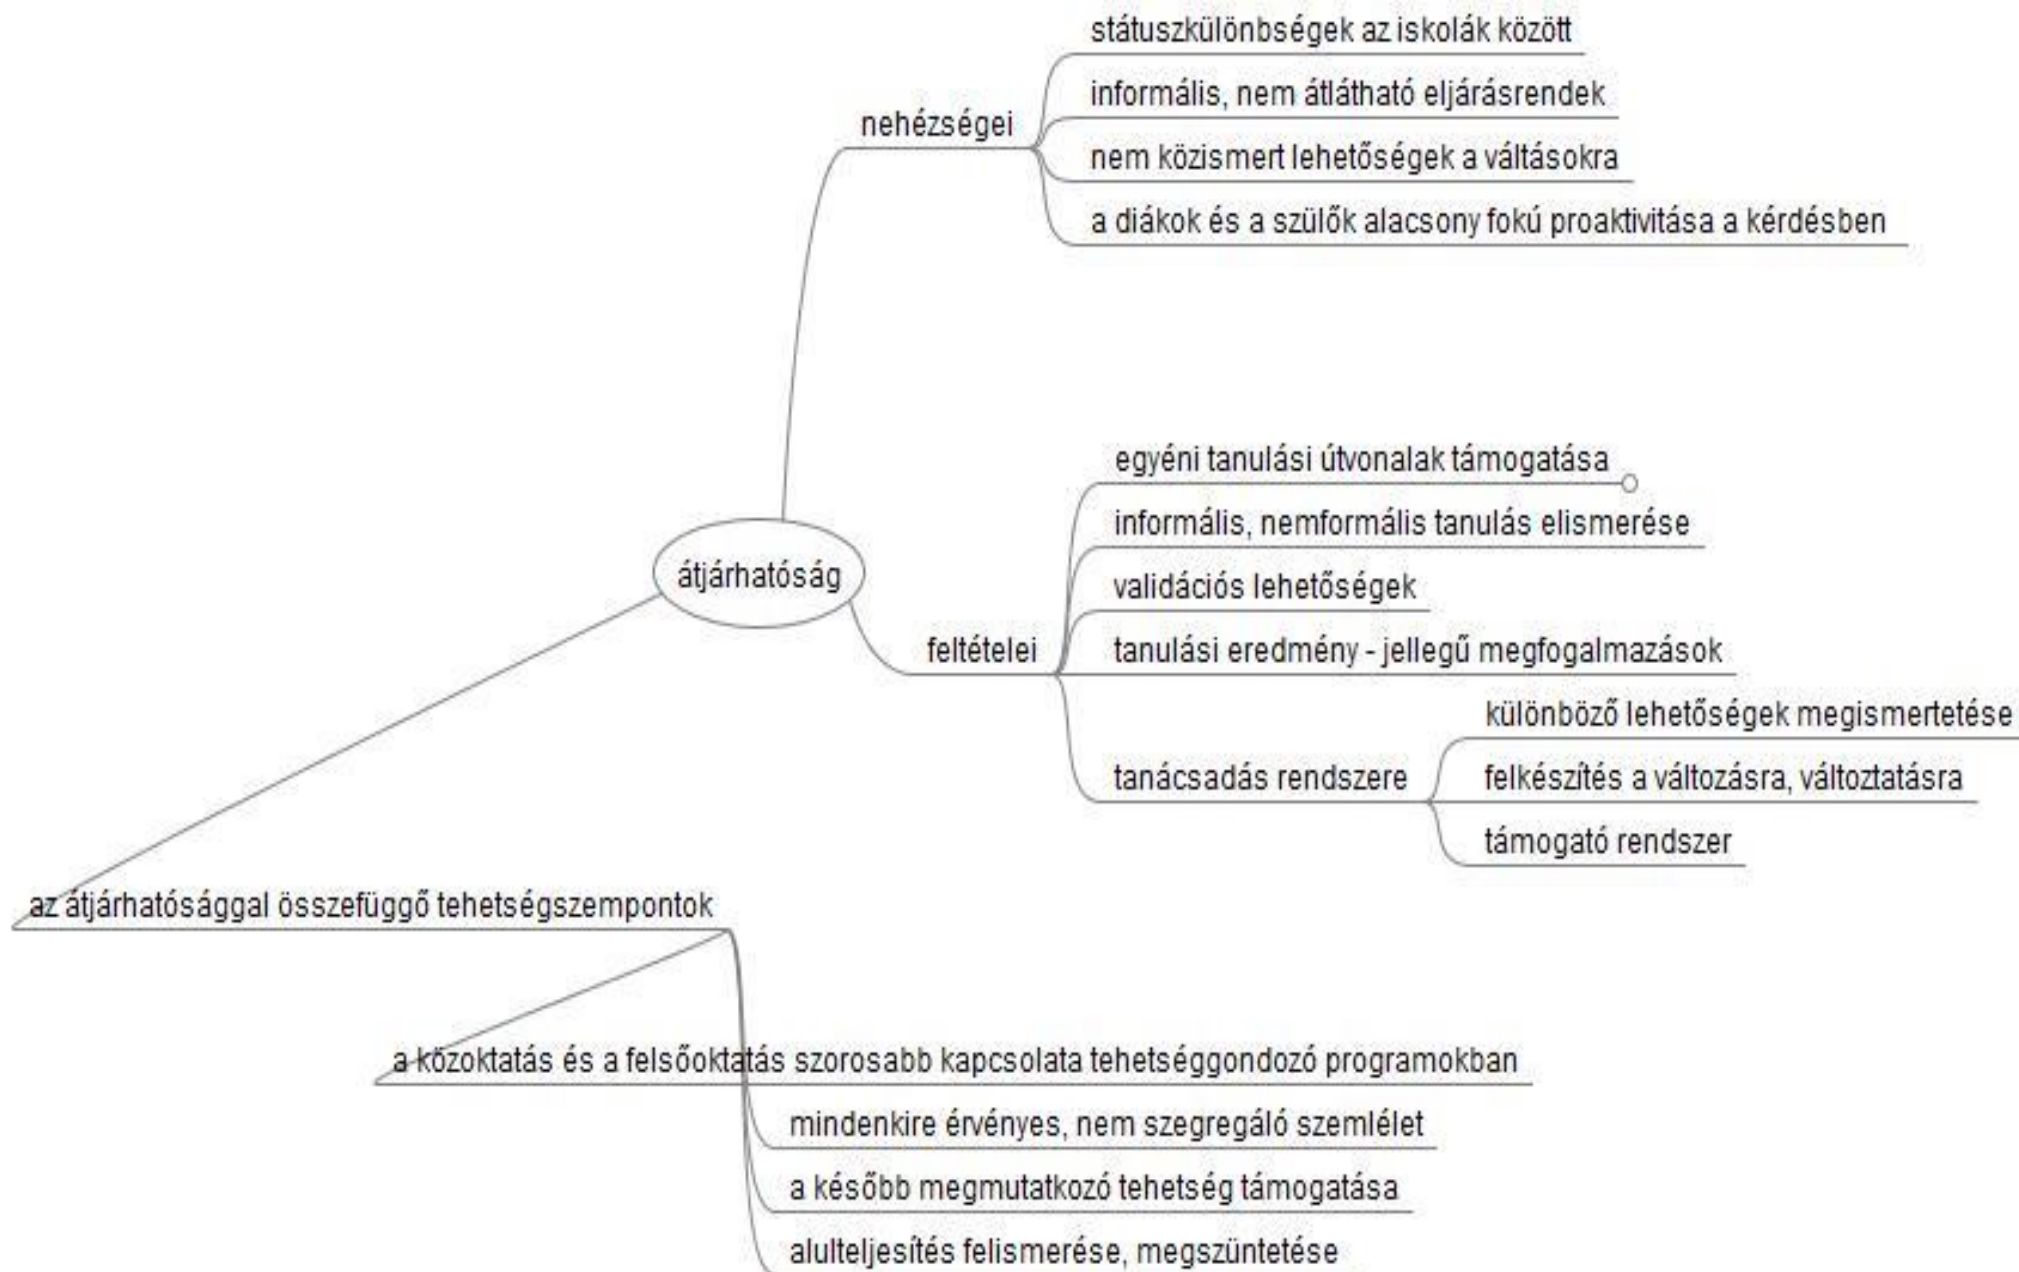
átjárhatóság

nehézségei
státuszkülönbségek az iskolák között
informális, nem átlátható eljárásrendek
nem közismert lehetőségek a váltásokra
a diákok és a szülők alacsony fokú proaktivitása a kérdésben

feltételei
egyéni tanulási útvonalak támogatása
informális, nemformális tanulás elismerése
validációs lehetőségek
tanulási eredmény - jellegű megfogalmazások
tanácsadás rendszere
különböző lehetőségek megismertetése
felkészítés a változásra, változtatásra
támogató rendszer

az átjárhatósággal összefüggő tehetségszempontok
a közoktatás és a felsőoktatás szorosabb kapcsolata tehetséggondozó programokban
mindenkire érvényes, nem szegregáló szemlélet
a később megmutatkozó tehetség támogatása
alulteljesítés felismerése, megszüntetése